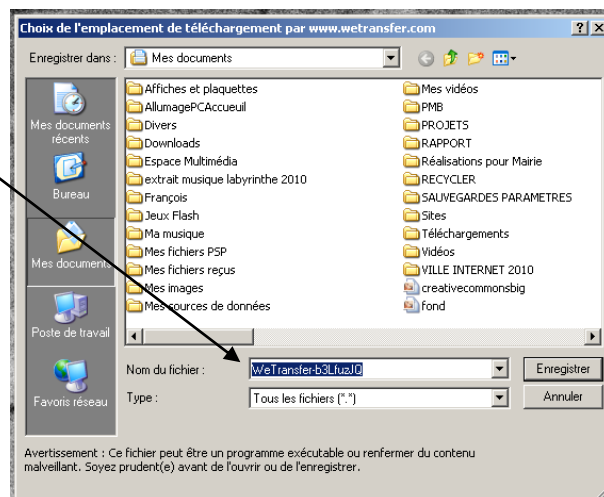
Choix de l'emplacement de téléchargement par www.wetransfer.com ? X

Enregistrer dans : Mes documents

Mes documents récents
Bureau
Mes documents
Poste de travail
Favoris réseau

Affiches et plaquettes
AllumagePCAccueuil
Divers
Downloads
Espace Multimédia
extrait musique labyrinthe 2010
François
Jeux Flash
Ma musique
Mes fichiers PSP
Mes fichiers reçus
Mes images
Mes sources de données
Mes vidéos
PMB
PROJETS
RAPPORT
Réalisations pour Mairie
RECYCLER
SAUVEGARDES PARAMETRES
Sites
Téléchargements
Vidéos
VILLE INTERNET 2010
creativecommonsbig
fond

Nom du fichier : WeTransfer-b3LfuzJQ
Enregistrer
Type : Tous les fichiers (*.*)
Annuler

Avertissement : Ce fichier peut être un programme exécutable ou renfermer du contenu malveillant. Soyez prudent(e) avant de l'ouvrir ou de l'enregistrer.